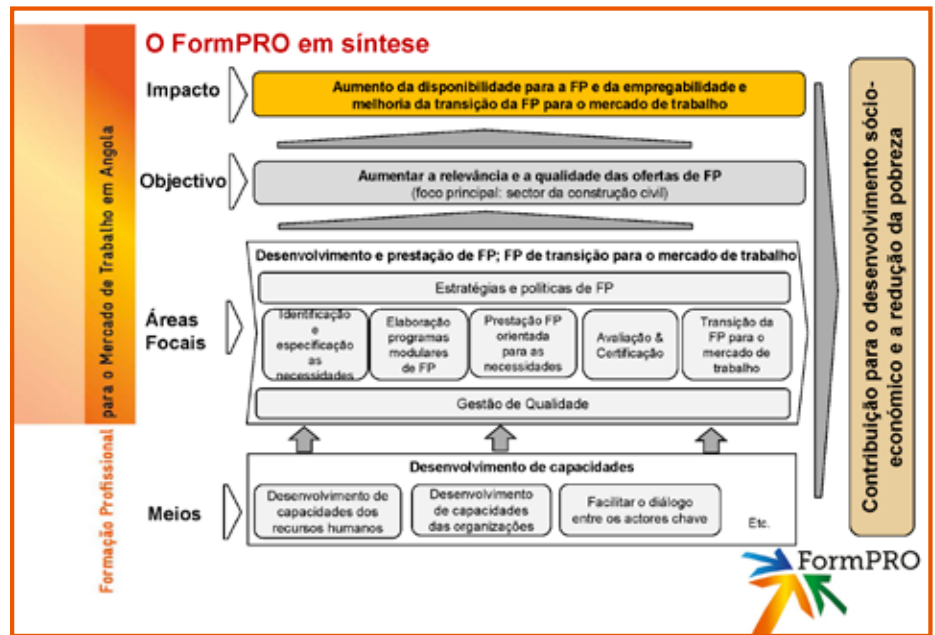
Formação Profissional para o Mercado de Trabalho em Angola

O FormPRO em síntese

Impacto

Aumento da disponibilidade para a FP e da empregabilidade e melhoria da transição da FP para o mercado de trabalho

Objectivo

Aumentar a relevância e a qualidade das ofertas de FP
(foco principal: sector da construção civil)

Áreas Focais

Desenvolvimento e prestação de FP; FP de transição para o mercado de trabalho

Estratégias e políticas de FP

Identificação e especificação as necessidades

Elaboração programas modulares de FP

Prestação FP orientada para as necessidades

Avaliação & Certificação

Transição da FP para o mercado de trabalho

Gestão de Qualidade

Meios

Desenvolvimento de capacidades

Desenvolvimento de capacidades dos recursos humanos

Desenvolvimento de capacidades das organizações

Facilitar o diálogo entre os actores chave

Etc.

Contribuição para o desenvolvimento sócio-económico e a redução da pobreza

FormPRO